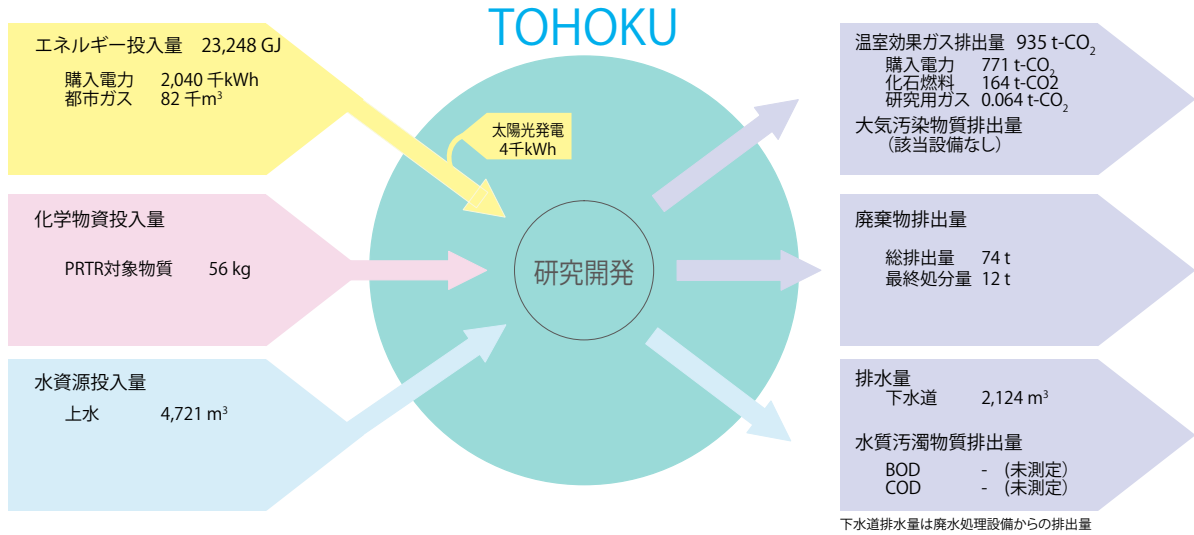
TOHOKU

エネルギー投入量　23,248 GJ

購入電力　2,040 千kWh
都市ガス　82 千$m^3$

太陽光発電
4千kWh

化学物資投入量

PRTR対象物質　56 kg

水資源投入量

上水　4,721 $m^3$

研究開発

温室効果ガス排出量　935 t-$CO_2$
購入電力　771 t-$CO_2$
化石燃料　164 t-CO2
研究用ガス　0.064 t-$CO_2$
大気汚染物質排出量
（該当設備なし）

廃棄物排出量

総排出量　74 t
最終処分量　12 t

排水量
下水道　2,124 $m^3$

水質汚濁物質排出量

BOD　-（未測定）
COD　-（未測定）

下水道排水量は廃水処理設備からの排出量